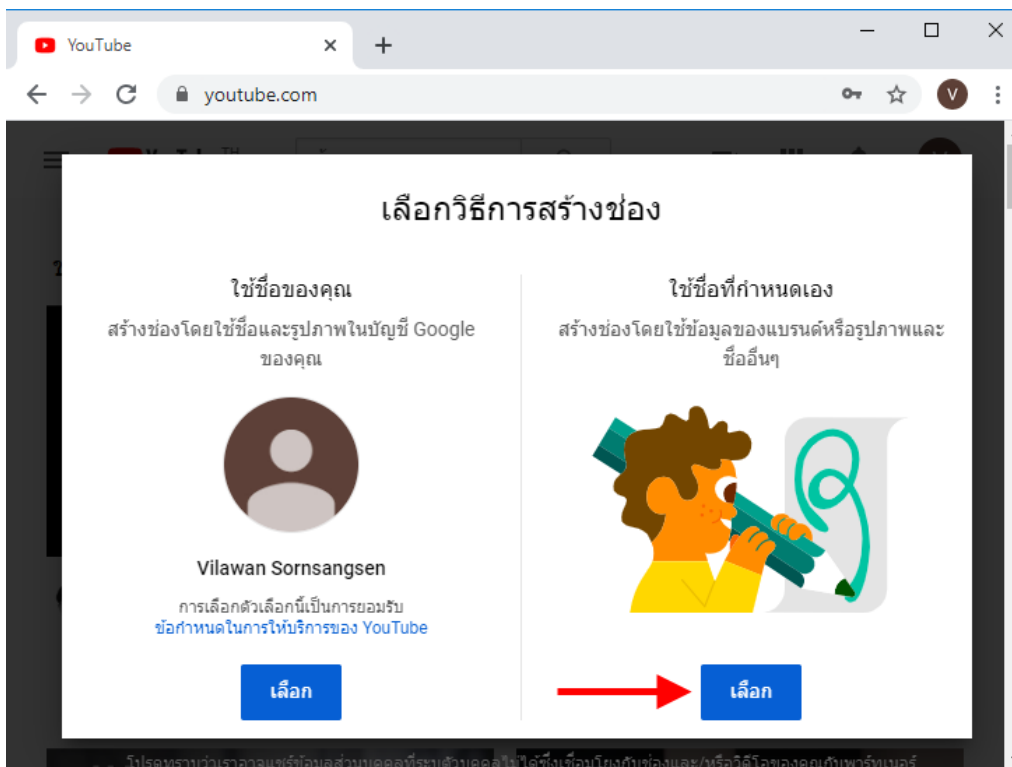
YouTube
youtube.com

เลือกวิธีการสร้างช่อง

ใช้ชื่อของคุณ
สร้างช่องโดยใช้ชื่อและรูปภาพในบัญชี Google ของคุณ

Vilawan Sornsangsen
การเลือกตัวเลือกนี้เป็นการยอมรับ
ข้อกำหนดในการให้บริการของ YouTube

เลือก

ใช้ชื่อที่กำหนดเอง
สร้างช่องโดยใช้ข้อมูลของแบรนด์หรือรูปภาพและชื่ออื่นๆ

เลือก

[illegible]